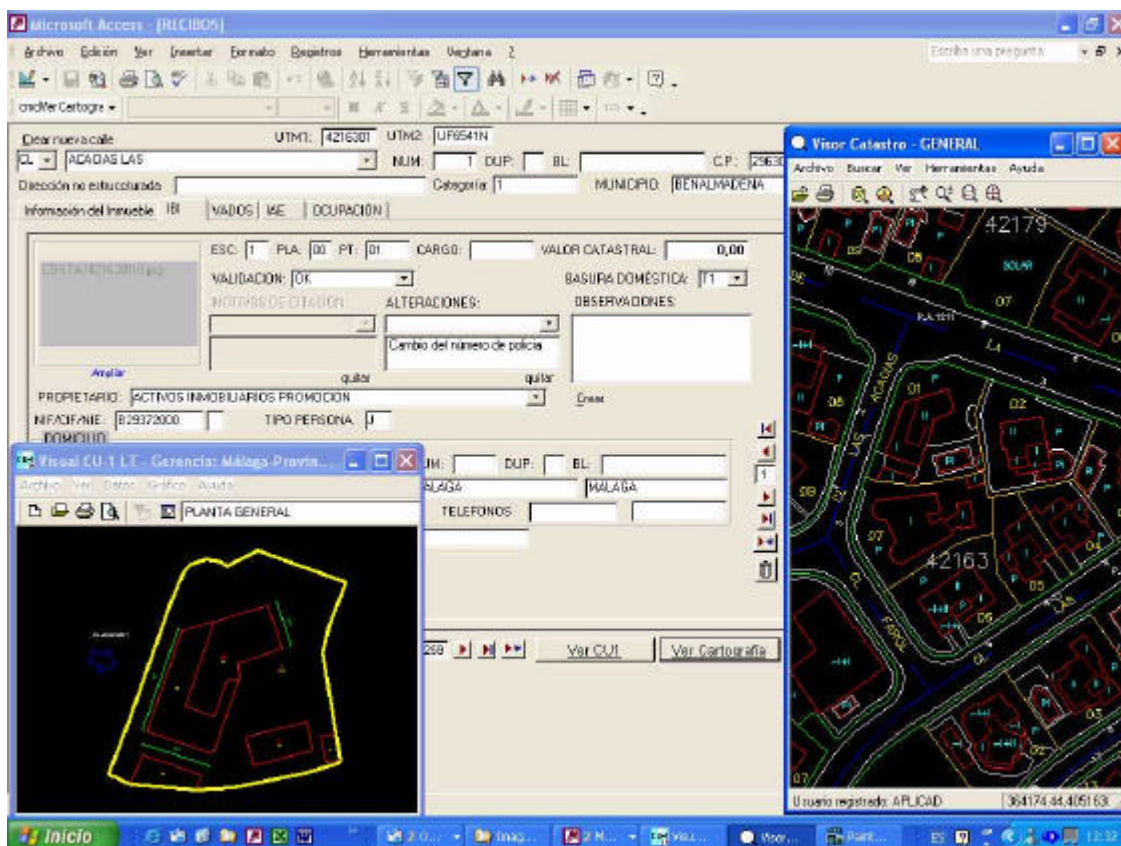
Microsoft Access - [RECIBOS]

Archivo Edición Ver Insertar Formato Registros Herramientas Ventana ?

Escriba una pregunta

cmdVerCartogra

Crear nueva calle UTM1: 4216301 UTM2: UF6541N

CL ACACIAS LAS NUM: 1 DUP: BL: C.P.: 2963

Dirección no estructurada Categoría: 1 MUNICIPIO: BENALMADENA

Información del Inmueble IBI VADOS IAE OCUPACION

ESC: 1 PLA: 00 PT: 01 CARGO: VALOR CATASTRAL: 0,00

VALIDACION: OK BASURA DOMÉSTICA: T1

MOTIVOS DE CITACION ALTERACIONES: OBSERVACIONES:

Cambio del número de policía

Ampliar quitar quitar

PROPIETARIO: ACTIVOS INMOBILIARIOS PROMOCION Crear

NIF/CIF/NIE: B29372000 TIPO PERSONA: J

DOMICILIO

NUM: DUP: BL:

MALAGA MALAGA

TELEFONOS

1

259

Ver CU1 Ver Cartografía

Visual CU-1 LT - Gerencia: Málaga-Provin...

Archivo Ver Datos Gráfico Ayuda

PLANTA GENERAL

Visor Catastro - GENERAL

Archivo Buscar Ver Herramientas Ayuda

42179

SOLAR

07

L4

01

08

02

LAS

ACACIAS

42163

05

06

07

03

CL

Usuario registrado: APLICAD 364174.44,4051631

Inicio

12:32